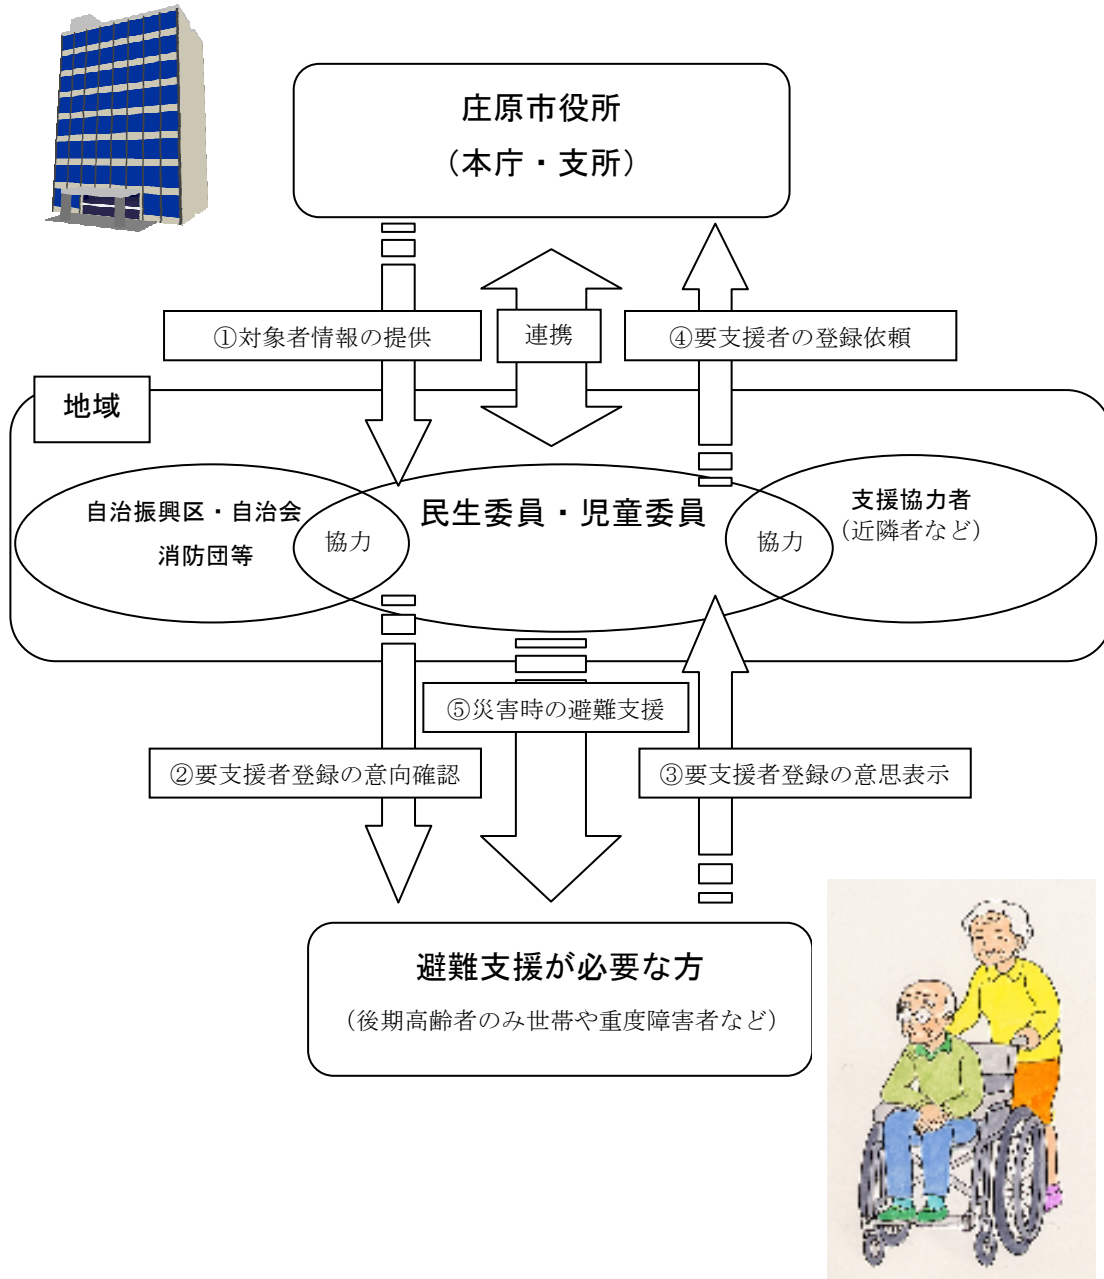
庄原市役所
（本庁・支所）

①対象者情報の提供

連携

④要支援者の登録依頼

地域

自治振興区・自治会
消防団等

協力

民生委員・児童委員

協力

支援協力者
（近隣者など）

⑤災害時の避難支援

②要支援者登録の意向確認

③要支援者登録の意思表示

避難支援が必要な方
（後期高齢者のみ世帯や重度障害者など）